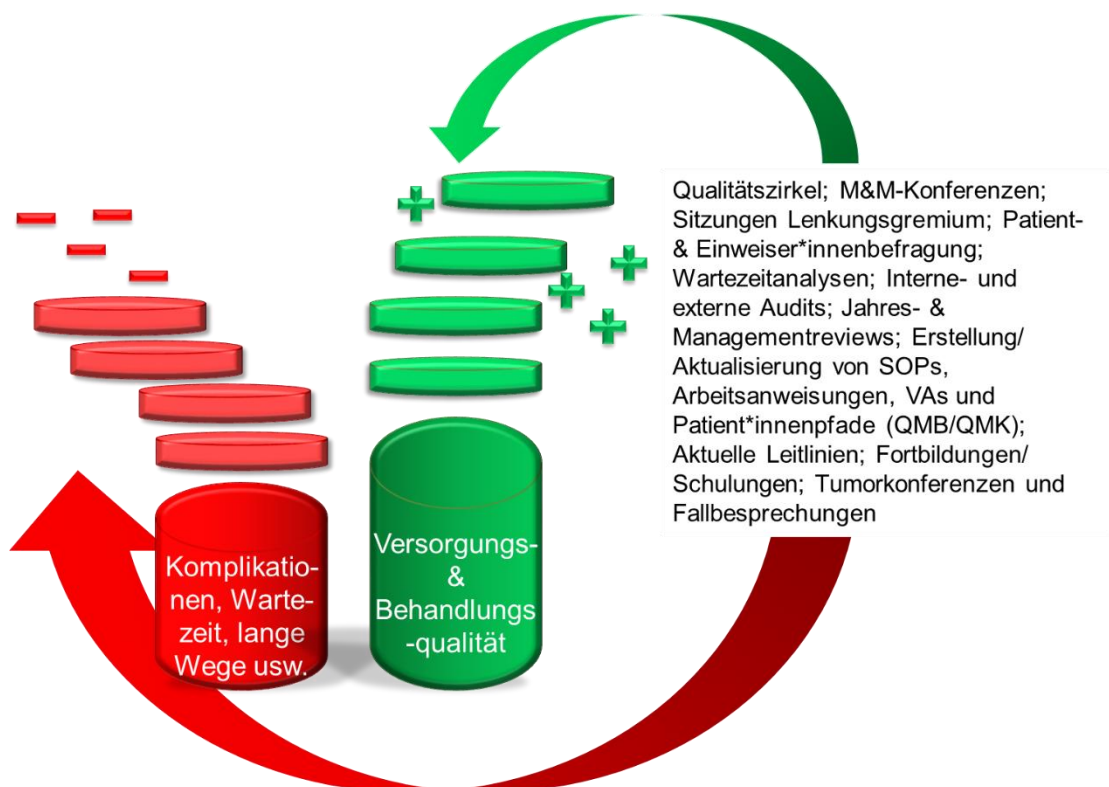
Qualitätszirkel; M&M-Konferenzen; Sitzungen Lenkungsgremium; Patient- & Einweiser*innenbefragung; Wartezeitanalysen; Interne- und externe Audits; Jahres- & Managementreviews; Erstellung/ Aktualisierung von SOPs, Arbeitsanweisungen, VAs und Patient*innenpfade (QMB/QMK); Aktuelle Leitlinien; Fortbildungen/ Schulungen; Tumorkonferenzen und Fallbesprechungen

Komplikationen, Wartezeit, lange Wege usw.

Versorgungs- & Behandlungs -qualität